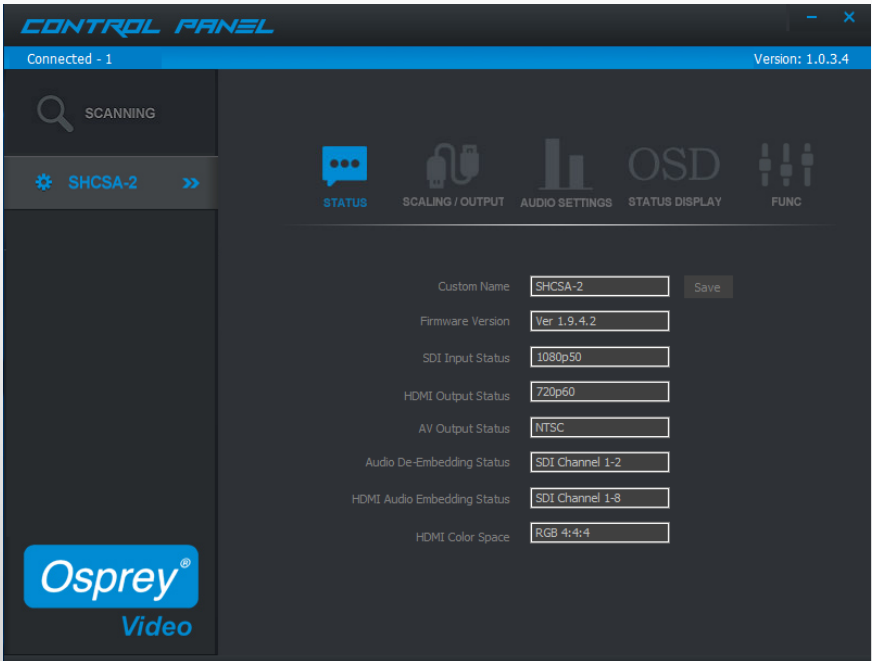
CONTROL PANEL

Connected - 1

Version: 1.0.3.4

SCANNING

SHCSA-2

STATUS

SCALING / OUTPUT

AUDIO SETTINGS

OSD

STATUS DISPLAY

FUNC

Custom Name SHCSA-2 Save

Firmware Version Ver 1.9.4.2

SDI Input Status 1080p50

HDMI Output Status 720p60

AV Output Status NTSC

Audio De-Embedding Status SDI Channel 1-2

HDMI Audio Embedding Status SDI Channel 1-8

HDMI Color Space RGB 4:4:4

Osprey®

Video